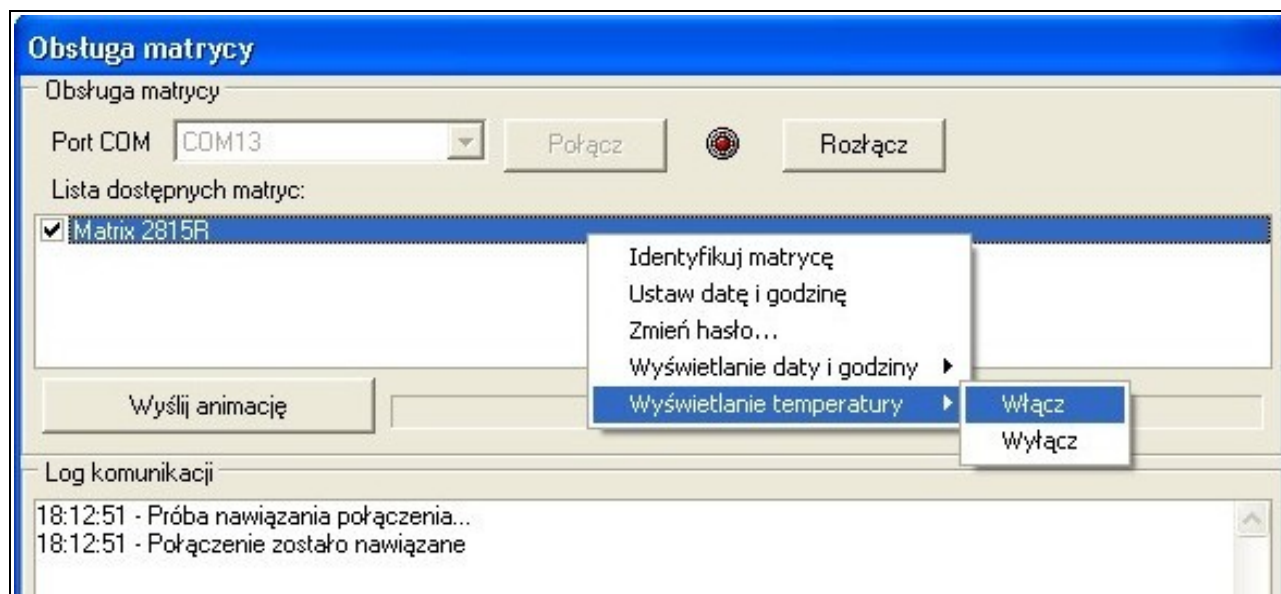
Obsługa matrycy

Obsługa matrycy

Port COM COM13 Połącz Rozłącz

Lista dostępnych matryc:

Matrix 2815R

Identyfikuj matrycę
Ustaw datę i godzinę
Zmień hasło...
Wyświetlanie daty i godziny
Wyświetlanie temperatury

Włącz
Wyłącz

Wyślij animację

Log komunikacji

18:12:51 - Próba nawiązania połączenia...
18:12:51 - Połączenie zostało nawiązane